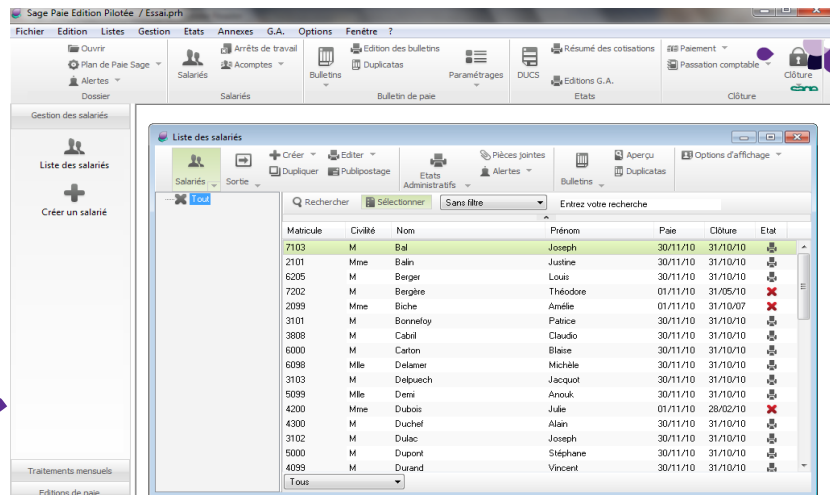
Sage Paie Edition Pilotée / Essai.prh

Fichier Edition Listes Gestion Etats Annexes G.A. Options Fenêtre ?

Ouvrir
Plan de Paie Sage
Alertes
Dossier

Salariés
Arrêts de travail
Acomptes
Salariés

Bulletins
Edition des bulletins
Duplicatas
Paramétrages
Bulletin de paie

DUCS
Résumé des cotisations
Editions G.A.
Etats

Paiement
Passation comptable
Clôture
Clôture

Gestion des salariés

Liste des salariés

Créer un salarié

Traitements mensuels

Editions de paie

Liste des salariés

Salariés
Sortie
Créer
Dupliquer
Editer
Publipostage
Etats Administratifs
Pièces jointes
Alertes
Bulletins
Aperçu
Duplicatas
Options d'affichage

Tout

Rechercher
Sélectionner
Sans filtre
Entrez votre recherche

| Matricule | Civilité | Nom | Prénom | Paie | Clôture | Etat |
|---|---|---|---|---|---|---|
| 7103 | M | Bal | Joseph | 30/11/10 | 31/10/10 | |
| 2101 | Mme | Balin | Justine | 30/11/10 | 31/10/10 | |
| 6205 | M | Berger | Louis | 30/11/10 | 31/10/10 | |
| 7202 | M | Bergère | Théodore | 01/11/10 | 31/05/10 | |
| 2099 | Mme | Biche | Amélie | 01/11/10 | 31/10/07 | |
| 3101 | M | Bonnefoy | Patrice | 30/11/10 | 31/10/10 | |
| 3808 | M | Cabril | Claudio | 30/11/10 | 31/10/10 | |
| 6000 | M | Carton | Blaise | 30/11/10 | 31/10/10 | |
| 6098 | Mlle | Delamer | Michèle | 30/11/10 | 31/10/10 | |
| 3103 | M | Delpuech | Jacquot | 30/11/10 | 31/10/10 | |
| 5099 | Mlle | Demi | Anouk | 30/11/10 | 31/10/10 | |
| 4200 | Mme | Dubois | Julie | 01/11/10 | 28/02/10 | |
| 4300 | M | Duchef | Alain | 30/11/10 | 31/10/10 | |
| 3102 | M | Dulac | Joseph | 30/11/10 | 31/10/10 | |
| 5000 | M | Dupont | Stéphane | 30/11/10 | 31/10/10 | |
| 4099 | M | Durand | Vincent | 30/11/10 | 31/10/10 | |

Tous